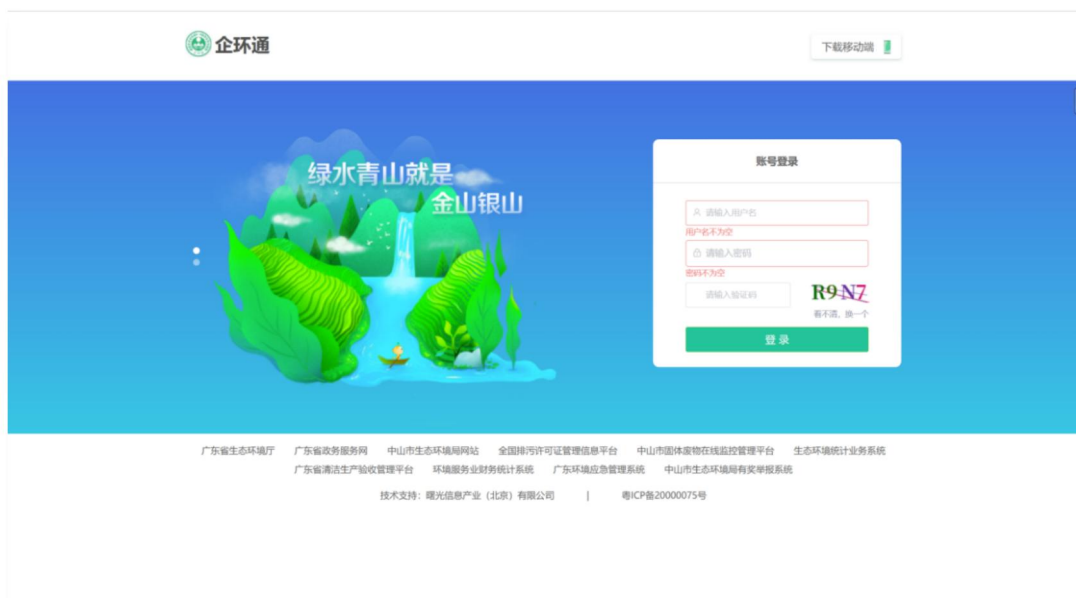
企环通

下载移动端

绿水青山就是
金山银山

账号登录

请输入用户名
用户名不为空
请输入密码
密码不为空
请输入验证码
R9N7
看不清，换一个
登录

广东省生态环境厅　广东省政务服务网　中山市生态环境局网站　全国排污许可证管理信息平台　中山市固体废物在线监控管理平台　生态环境统计业务系统
广东省清洁生产验收管理平台　环境服务业财务统计系统　广东环境应急管理系统　中山市生态环境局有奖举报系统

技术支持：曙光信息产业（北京）有限公司　|　粤ICP备20000075号